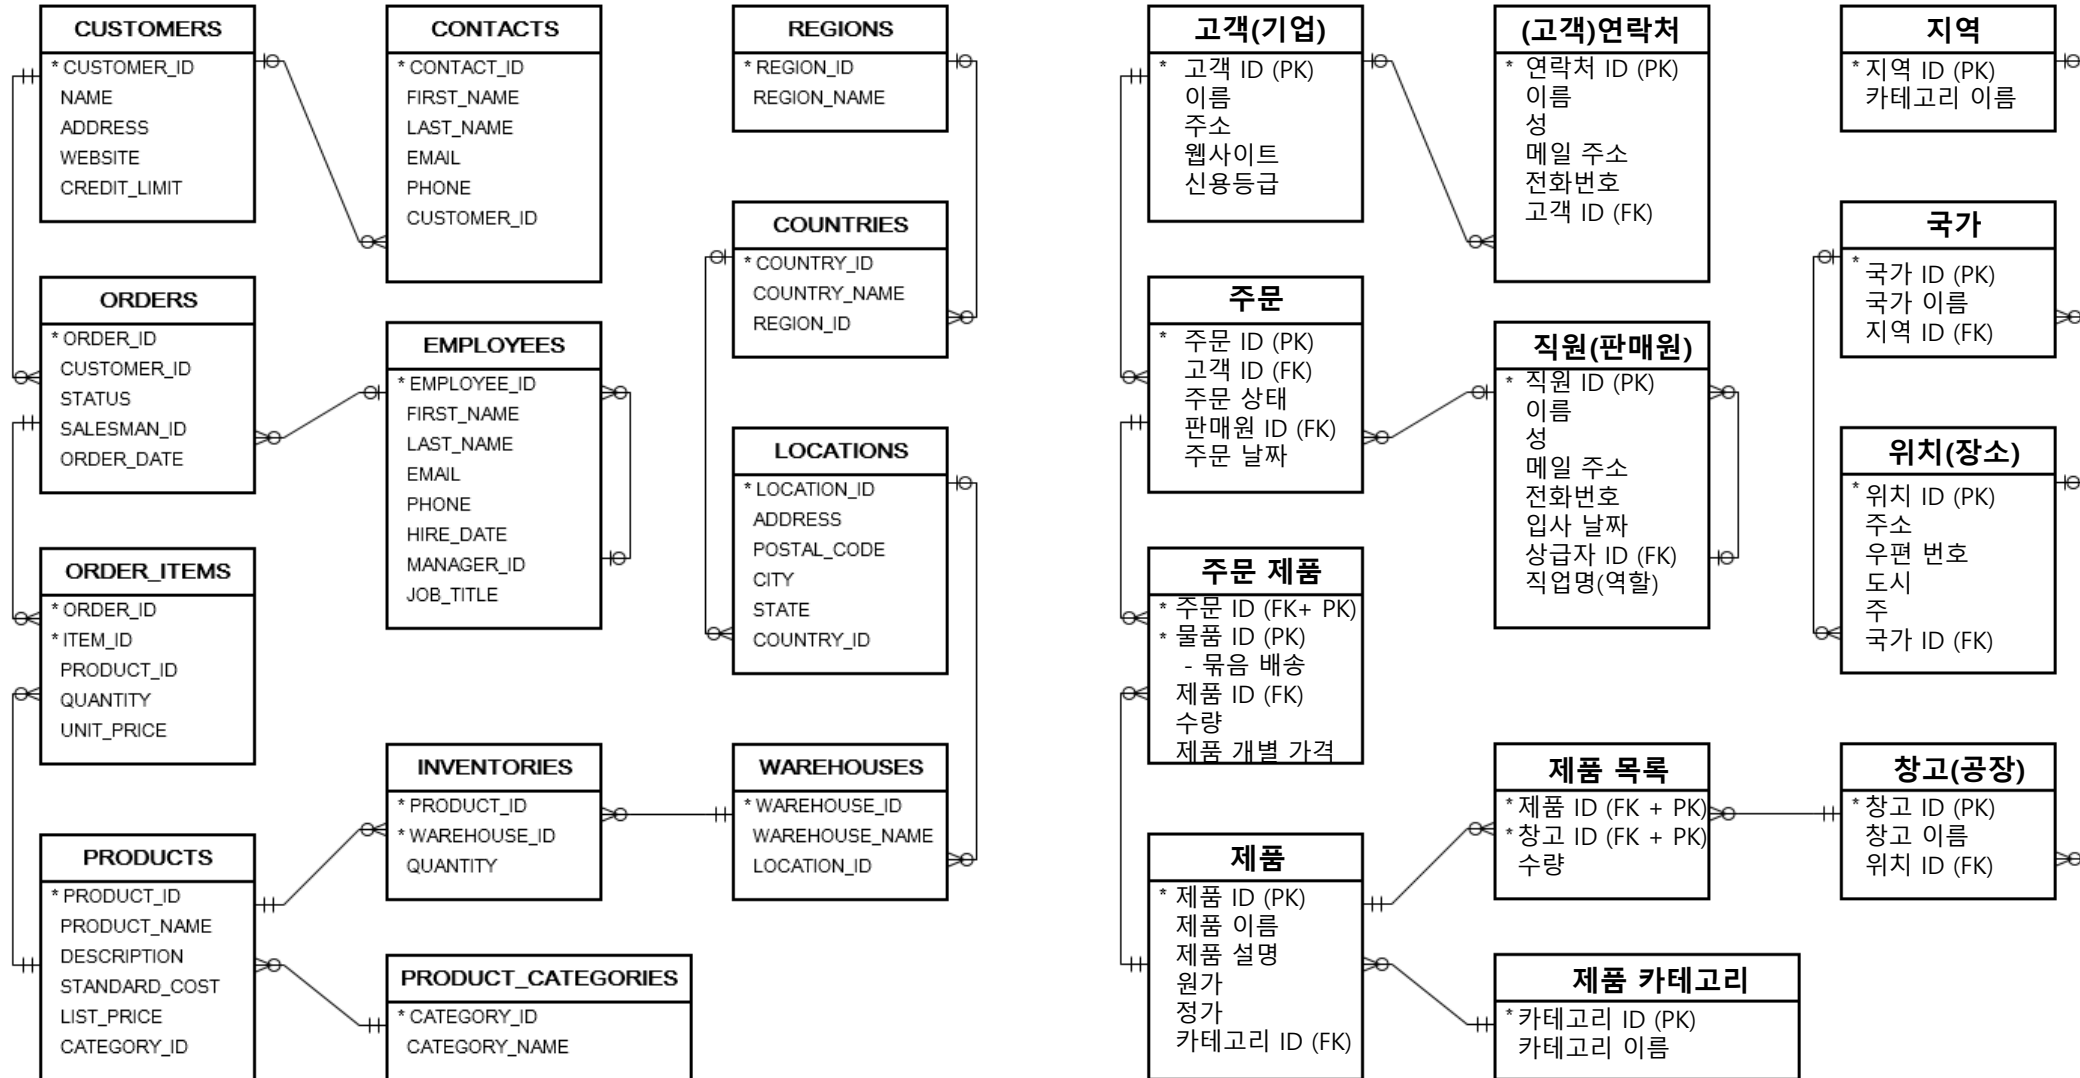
CUSTOMERS
* CUSTOMER_ID
NAME
ADDRESS
WEBSITE
CREDIT_LIMIT

CONTACTS
* CONTACT_ID
FIRST_NAME
LAST_NAME
EMAIL
PHONE
CUSTOMER_ID

REGIONS
* REGION_ID
REGION_NAME

ORDERS
* ORDER_ID
CUSTOMER_ID
STATUS
SALESMAN_ID
ORDER_DATE

EMPLOYEES
* EMPLOYEE_ID
FIRST_NAME
LAST_NAME
EMAIL
PHONE
HIRE_DATE
MANAGER_ID
JOB_TITLE

COUNTRIES
* COUNTRY_ID
COUNTRY_NAME
REGION_ID

LOCATIONS
* LOCATION_ID
ADDRESS
POSTAL_CODE
CITY
STATE
COUNTRY_ID

ORDER_ITEMS
* ORDER_ID
* ITEM_ID
PRODUCT_ID
QUANTITY
UNIT_PRICE

INVENTORIES
* PRODUCT_ID
* WAREHOUSE_ID
QUANTITY

WAREHOUSES
* WAREHOUSE_ID
WAREHOUSE_NAME
LOCATION_ID

PRODUCTS
* PRODUCT_ID
PRODUCT_NAME
DESCRIPTION
STANDARD_COST
LIST_PRICE
CATEGORY_ID

PRODUCT_CATEGORIES
* CATEGORY_ID
CATEGORY_NAME

고객(기업)
* 고객 ID (PK)
이름
주소
웹사이트
신용등급

(고객)연락처
* 연락처 ID (PK)
이름
성
메일 주소
전화번호
고객 ID (FK)

지역
* 지역 ID (PK)
카테고리 이름

국가
* 국가 ID (PK)
국가 이름
지역 ID (FK)

주문
* 주문 ID (PK)
고객 ID (FK)
주문 상태
판매원 ID (FK)
주문 날짜

직원(판매원)
* 직원 ID (PK)
이름
성
메일 주소
전화번호
입사 날짜
상급자 ID (FK)
직업명(역할)

위치(장소)
* 위치 ID (PK)
주소
우편 번호
도시
주
국가 ID (FK)

주문 제품
* 주문 ID (FK+ PK)
* 물품 ID (PK)
- 묶음 배송
제품 ID (FK)
수량
제품 개별 가격

제품 목록
* 제품 ID (FK + PK)
* 창고 ID (FK + PK)
수량

창고(공장)
* 창고 ID (PK)
창고 이름
위치 ID (FK)

제품
* 제품 ID (PK)
제품 이름
제품 설명
원가
정가
카테고리 ID (FK)

제품 카테고리
* 카테고리 ID (PK)
카테고리 이름